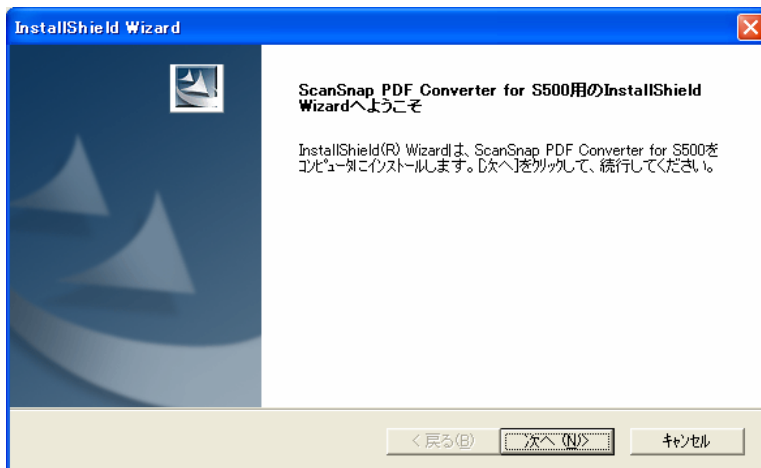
InstallShield Wizard

ScanSnap PDF Converter for S500用のInstallShield Wizardへようこそ

InstallShield(R) Wizardは、ScanSnap PDF Converter for S500をコンピュータにインストールします。[次へ]をクリックして、続行してください。

< 戻る(B)

次へ (N)>

キャンセル